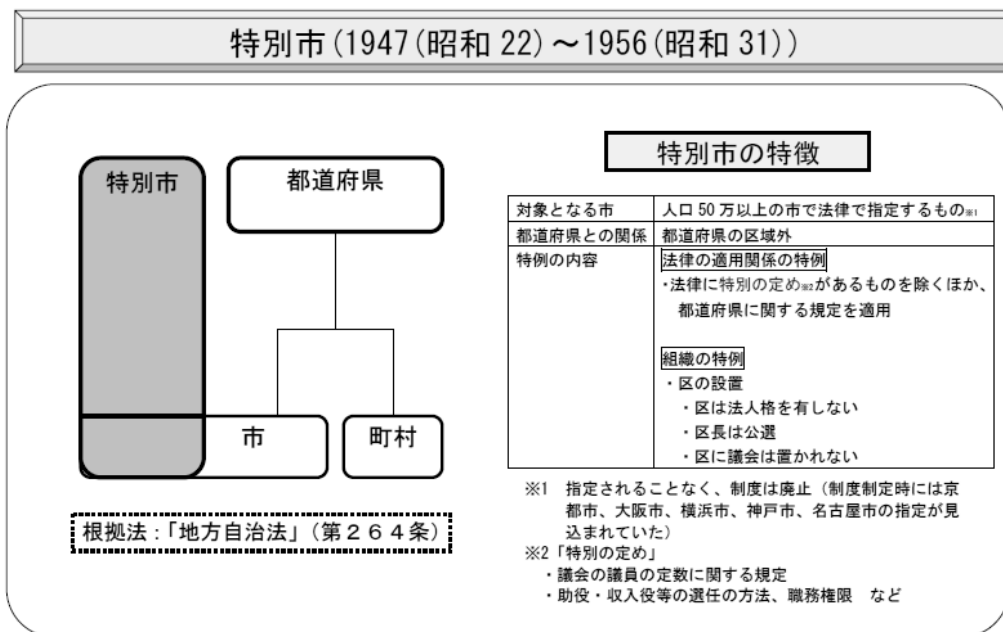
特別市(1947(昭和 22)～1956(昭和 31))

特別市

都道府県

市

町村

根拠法:「地方自治法」(第２６４条)

特別市の特徴

| 対象となる市 | 人口 50 万以上の市で法律で指定するもの※1 |
|---|---|
| 都道府県との関係 | 都道府県の区域外 |
| 特例の内容 | 法律の適用関係の特例<br>・法律に特別の定め※2があるものを除くほか、都道府県に関する規定を適用<br><br>組織の特例<br>・区の設置<br>・区は法人格を有しない<br>・区長は公選<br>・区に議会は置かれない |

※1 指定されることなく、制度は廃止(制度制定時には京都市、大阪市、横浜市、神戸市、名古屋市の指定が見込まれていた)
※2「特別の定め」
・議会の議員の定数に関する規定
・助役・収入役等の選任の方法、職務権限 など